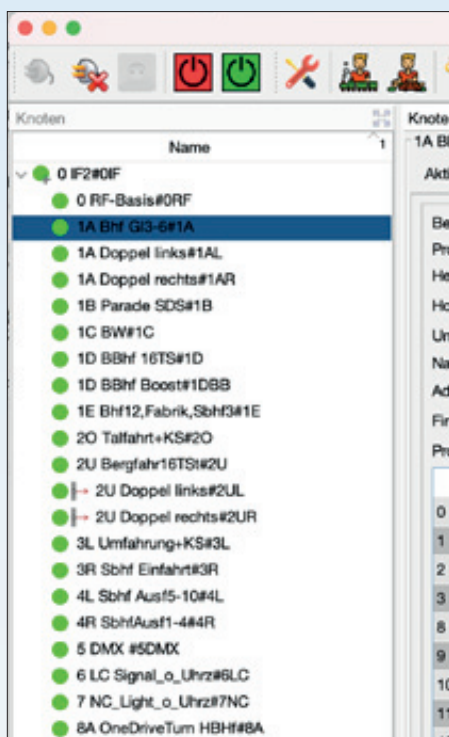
Knoten

Name 1

0 IF2#0IF
0 RF-Basis#0RF
1A Bhf Gl3-6#1A
1A Doppel links#1AL
1A Doppel rechts#1AR
1B Parade SDS#1B
1C BW#1C
1D BBhf 16TS#1D
1D BBhf Boost#1DBB
1E Bhf12,Fabrik,Sbhf3#1E
2O Talfahrt+KS#2O
2U Bergfahr16TSt#2U
2U Doppel links#2UL
2U Doppel rechts#2UR
3L Umfahrung+KS#3L
3R Sbhf Einfahrt#3R
4L Sbhf Ausf5-10#4L
4R SbhfAusf1-4#4R
5 DMX #5DMX
6 LC Signal_o_Uhrz#6LC
7 NC_Light_o_Uhrz#7NC
8A OneDriveTurn HBHf#8A

Knote
1A B
Akt
Be
Pr
He
Ho
Um
Na
Ad
Fir
Pr
0
1
2
3
8
9
10
11